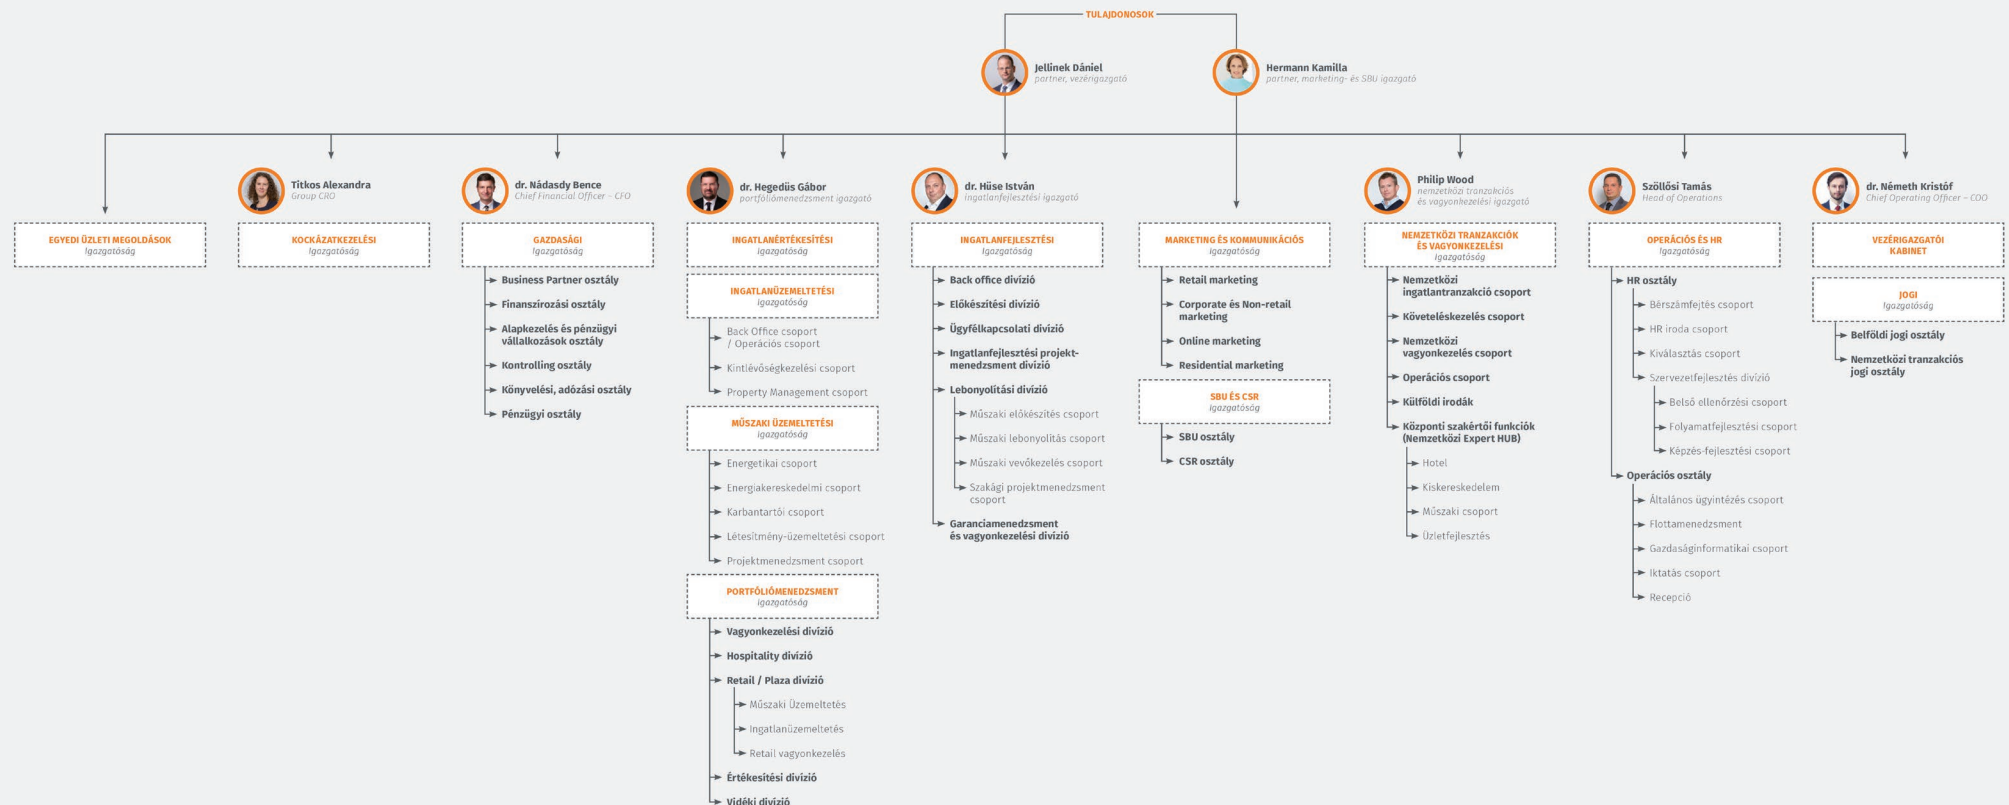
TULAJDONOSOK

Jellinek Dániel
partner, vezérigazgató

Hermann Kamilla
partner, marketing- és SBU igazgató

EGYEDI ÜZLETI MEGOLDÁSOK
igazgatóság

Titkos Alexandra
Group CRO

KOCKÁZATKEZELÉSI
igazgatóság

dr. Nádasdy Bence
Chief Financial Officer – CFO

GAZDASÁGI
igazgatóság

Business Partner osztály
Finanszírozási osztály
Alapkezelés és pénzügyi vállalkozások osztály
Kontrolling osztály
Könyvelési, adózási osztály
Pénzügyi osztály

dr. Hegedűs Gábor
portfóliómenedzsment igazgató

INGATLANÉRTÉKESÍTÉSI
igazgatóság

INGATLANÜZEMELTETÉSI
igazgatóság

Back Office csoport / Operációs csoport
Kintlévőségkezelési csoport
Property Management csoport

MŰSZAKI ÜZEMELTETÉSI
igazgatóság

Energetikai csoport
Energiakereskedelmi csoport
Karbantartói csoport
Létesítmény-üzemeltetési csoport
Projektmenedzsment csoport

PORTFÓLIÓMENEDZSMENT
igazgatóság

Vagyonkezelési divízió
Hospitality divízió
Retail / Plaza divízió
Műszaki Üzemeltetés
Ingatlanüzemeltetés
Retail vagyonkezelés
Értékesítési divízió
Vidéki divízió

dr. Hüse István
ingatlanfejlesztési igazgató

INGATLANFEJLESZTÉSI
igazgatóság

Back office divízió
Előkészítési divízió
Ügyfélkapcsolati divízió
Ingatlanfejlesztési projektmenedzsment divízió
Lebonyolítási divízió
Műszaki előkészítés csoport
Műszaki lebonyolítás csoport
Műszaki vevőkezelés csoport
Szakági projektmenedzsment csoport
Garanciamenedzsment és vagyonkezelési divízió

MARKETING ÉS KOMMUNIKÁCIÓS
igazgatóság

Retail marketing
Corporate és Non-retail marketing
Online marketing
Residential marketing

SBU ÉS CSR
igazgatóság

SBU osztály
CSR osztály

Philip Wood
nemzetközi tranzakciós és vagyonkezelési igazgató

NEMZETKÖZI TRANZAKCIÓK ÉS VAGYONKEZELÉSI
igazgatóság

Nemzetközi ingatlantranzakció csoport
Követeléskezelés csoport
Nemzetközi vagyonkezelés csoport
Operációs csoport
Külföldi irodák
Központi szakértői funkciók (Nemzetközi Expert HUB)
Hotel
Kiskereskedelem
Műszaki csoport
Üzletfejlesztés

Szöllősi Tamás
Head of Operations

OPERÁCIÓS ÉS HR
igazgatóság

HR osztály
Bérszámfejtés csoport
HR iroda csoport
Kiválasztás csoport
Szervezetfejlesztés divízió
Belső ellenőrzési csoport
Folyamatfejlesztési csoport
Képzés-fejlesztési csoport
Operációs osztály
Általános ügyintézés csoport
Flottamenedzsment
Gazdaságinformatikai csoport
Iktatás csoport
Recepció

dr. Németh Kristóf
Chief Operating Officer – COO

VEZÉRIGAZGATÓI KABINET

JOGI
igazgatóság

Belföldi jogi osztály
Nemzetközi tranzakciós jogi osztály